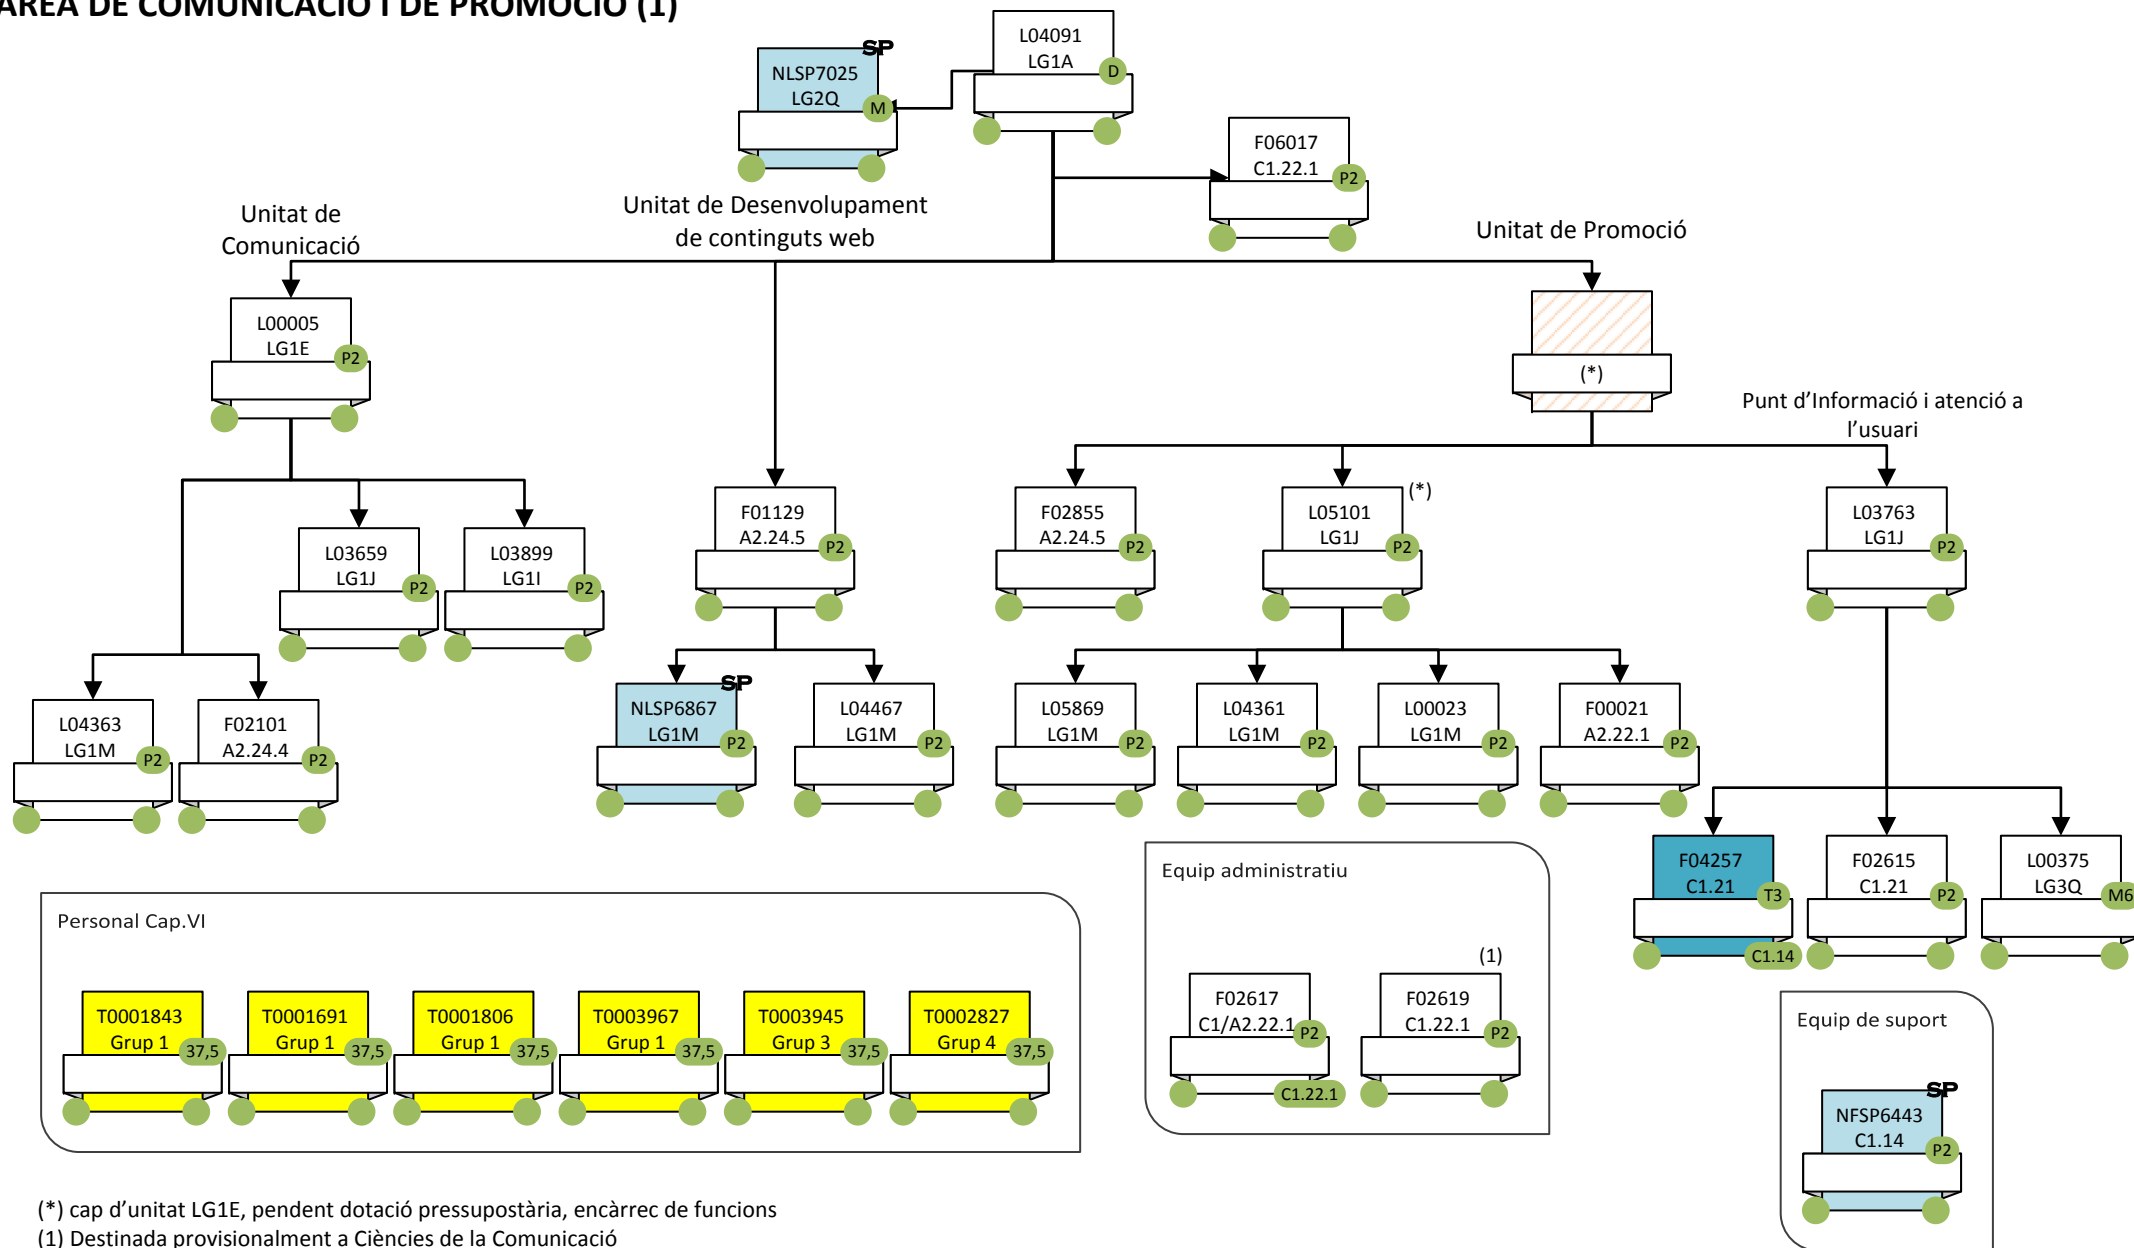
ÀREA DE COMUNICACIÓ I DE PROMOCIÓ (1)

SP
NLSP7025
LG2Q
M

L04091
LG1A
D

F06017
C1.22.1
P2

Unitat de Comunicació

Unitat de Desenvolupament de continguts web

Unitat de Promoció

L00005
LG1E
P2

(*)

Punt d'Informació i atenció a l'usuari

L03659
LG1J
P2

L03899
LG1I
P2

F01129
A2.24.5
P2

F02855
A2.24.5
P2

L05101
LG1J
P2
(*)

L03763
LG1J
P2

L04363
LG1M
P2

F02101
A2.24.4
P2

SP
NLSP6867
LG1M
P2

L04467
LG1M
P2

L05869
LG1M
P2

L04361
LG1M
P2

L00023
LG1M
P2

F00021
A2.22.1
P2

F04257
C1.21
T3
C1.14

F02615
C1.21
P2

L00375
LG3Q
M6

Personal Cap.VI

T0001843
Grup 1
37,5

T0001691
Grup 1
37,5

T0001806
Grup 1
37,5

T0003967
Grup 1
37,5

T0003945
Grup 3
37,5

T0002827
Grup 4
37,5

Equip administratiu

F02617
C1/A2.22.1
P2
C1.22.1

(1)
F02619
C1.22.1
P2

Equip de suport

SP
NFSP6443
C1.14
P2

(*) cap d'unitat LG1E, pendent dotació pressupostària, encàrrec de funcions
(1) Destinada provisionalment a Ciències de la Comunicació